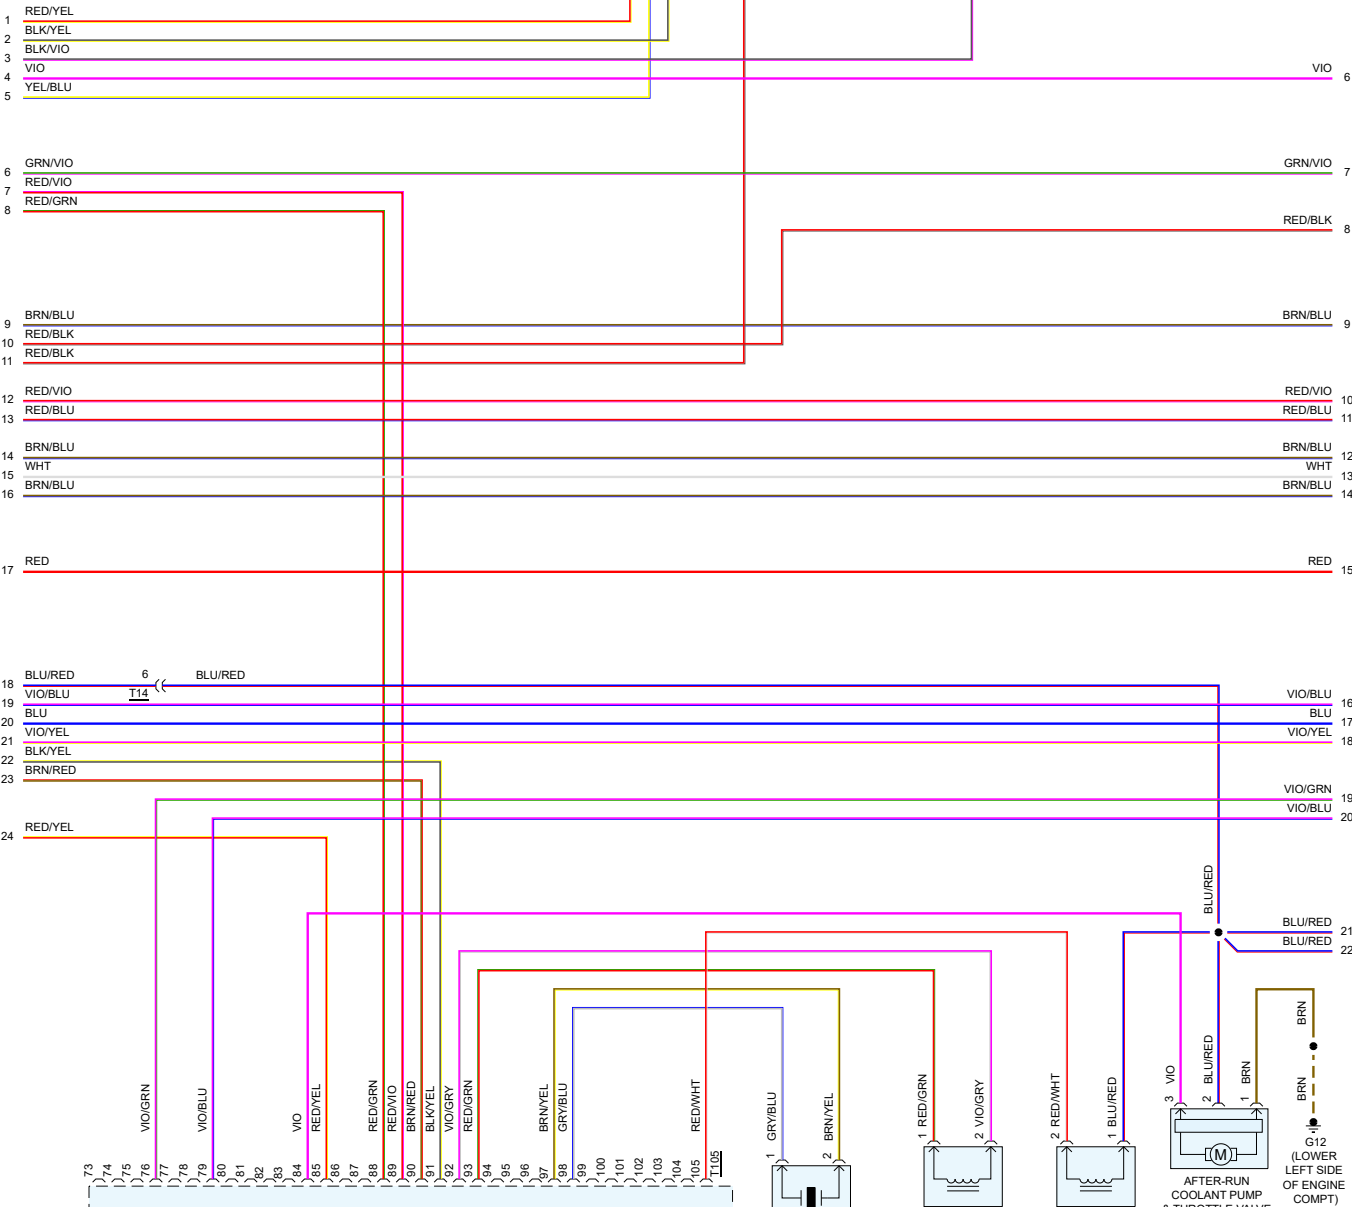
1 RED/YEL
2 BLK/YEL
3 BLK/VIO
4 VIO
5 YEL/BLU
VIO 6
6 GRN/VIO
7 RED/VIO
8 RED/GRN
GRN/VIO 7
RED/BLK 8
9 BRN/BLU
10 RED/BLK
11 RED/BLK
BRN/BLU 9
12 RED/VIO
13 RED/BLU
RED/VIO 10
RED/BLU 11
14 BRN/BLU
15 WHT
16 BRN/BLU
BRN/BLU 12
WHT 13
BRN/BLU 14
17 RED
RED 15
18 BLU/RED
6
T14
BLU/RED
19 VIO/BLU
20 BLU
21 VIO/YEL
22 BLK/YEL
23 BRN/RED
VIO/BLU 16
BLU 17
VIO/YEL 18
VIO/GRN 19
VIO/BLU 20
24 RED/YEL
BLU/RED
BLU/RED 21
BLU/RED 22
VIO/GRN
VIO/BLU
VIO
RED/YEL
RED/GRN
RED/VIO
BRN/RED
BLK/YEL
VIO/GRY
RED/GRN
BRN/YEL
GRY/BLU
RED/WHT
73 74 75 76 77 78 79 80 81 82 83 84 85 86 87 88 89 90 91 92 93 94 95 96 97 98 99 100 101 102 103 104 105
T105
1 GRY/BLU
2 BRN/YEL
1 RED/GRN
2 VIO/GRY
2 RED/WHT
1 BLU/RED
3 VIO
2 BLU/RED
1 BRN
BRN
BRN
M
AFTER-RUN COOLANT PUMP
G12 (LOWER LEFT SIDE OF ENGINE COMPT)